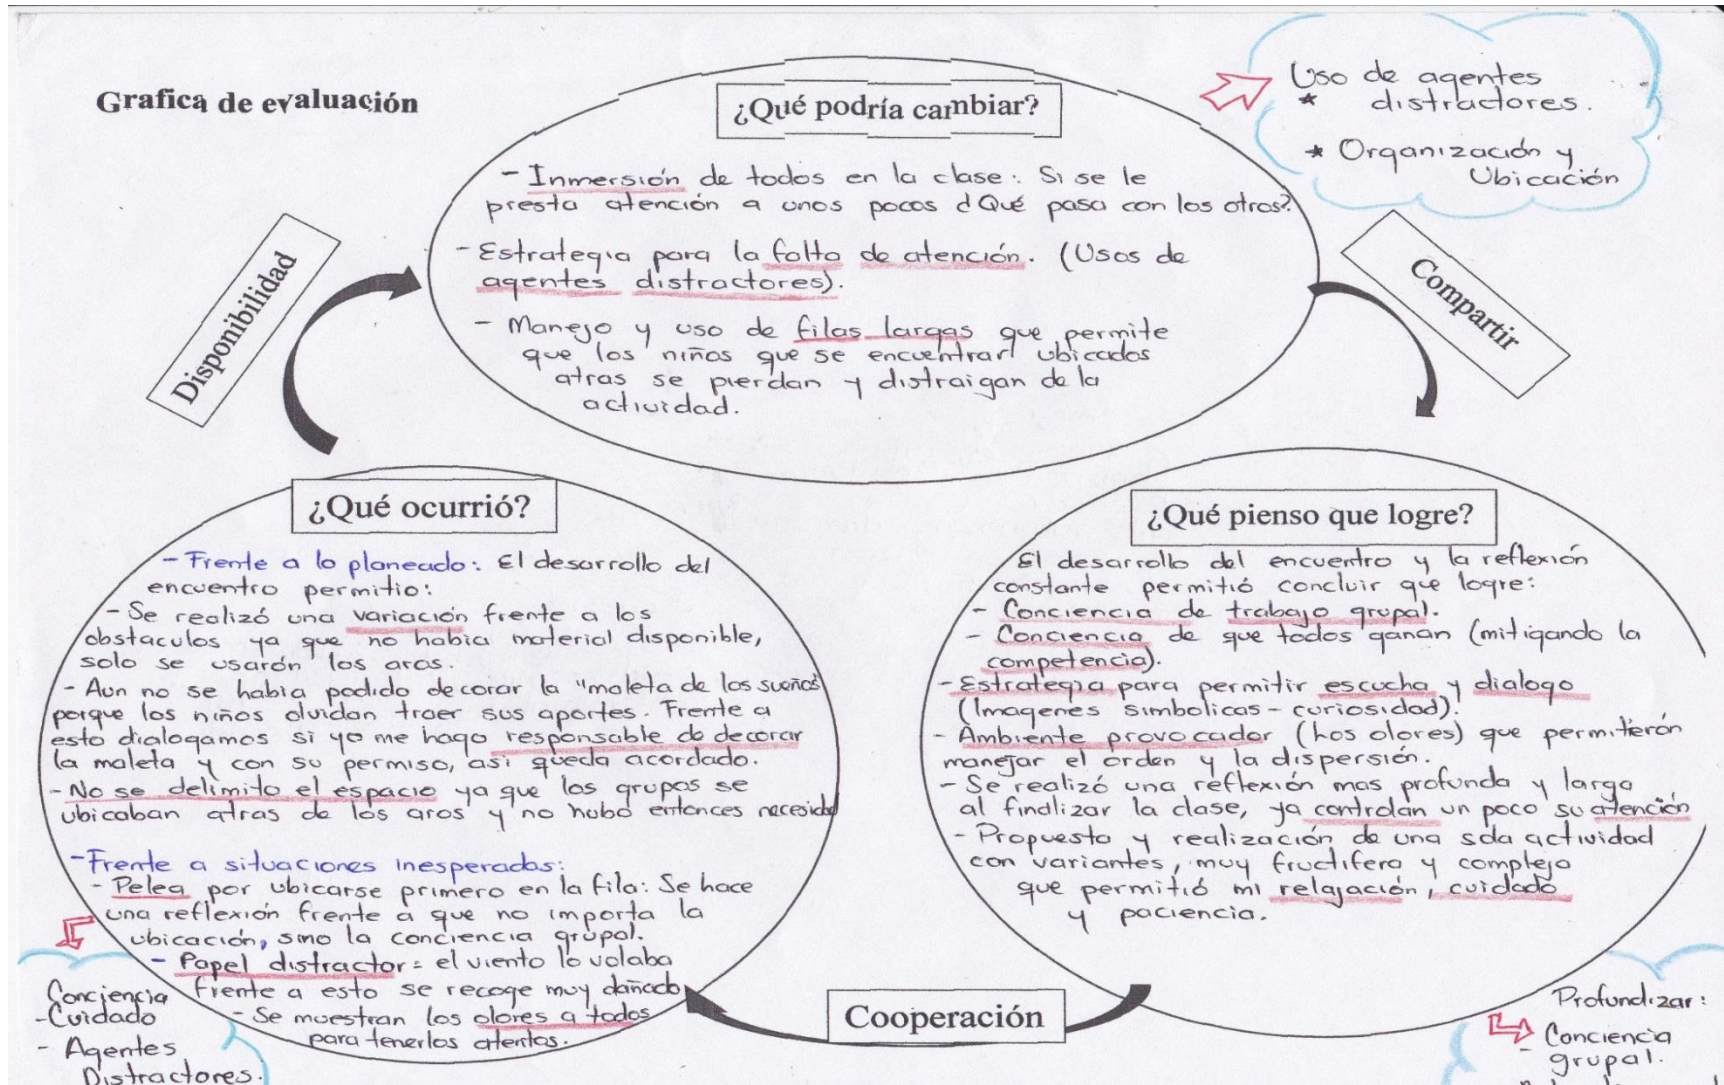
Grafica de evaluación

¿Qué podría cambiar?

- Inmersión de todos en la clase: Si se le presta atención a unos pocos ¿Qué pasa con los otros?

- Estrategia para la falta de atención. (Usos de agentes distractores).

- Manejo y uso de filas largas que permite que los niños que se encuentran ubicados atras se pierdan y distraigan de la actividad.

Uso de agentes
* distractores.
* Organización y Ubicación

Disponibilidad

Compartir

¿Qué ocurrió?

- Frente a lo planeado: El desarrollo del encuentro permitio:
- Se realizó una variación frente a los obstaculos ya que no habia material disponible, solo se usarón los aros.
- Aun no se habia podido decorar la "maleta de los sueños" porque los niños olvidan traer sus aportes. Frente a esto dialogamos si yo me hago responsable de decorar la maleta y con su permiso, así queda acordado.
- No se delimito el espacio ya que los grupos se ubicaban atras de los aros y no hubo entonces necesidad

- Frente a situaciones inesperadas:
- Pelea por ubicarse primero en la fila: Se hace una reflexión frente a que no importa la ubicación, sino la conciencia grupal.
- Papel distractor: el viento lo volaba frente a esto se recoge muy dañado
- Se muestran los olores a todos para tenerlos atentos.

Conciencia
-Cuidado
- Agentes Distractores.

¿Qué pienso que logre?

El desarrollo del encuentro y la reflexión constante permitió concluir que logre:
- Conciencia de trabajo grupal.
- Conciencia de que todos ganan (mitigando la competencia).
- Estrategia para permitir escucha y dialogo (Imagenes simbolicas - curiosidad).
- Ambiente provocador (los olores) que permitierón manejar el orden y la dispersión.
- Se realizó una reflexión mas profunda y larga al finalizar la clase, ya controlan un poco su atención
- Propuesta y realización de una sola actividad con variantes, muy fructifera y compleja que permitió mi relajación, cuidado y paciencia.

Cooperación

Profundizar:
Conciencia
- grupal.